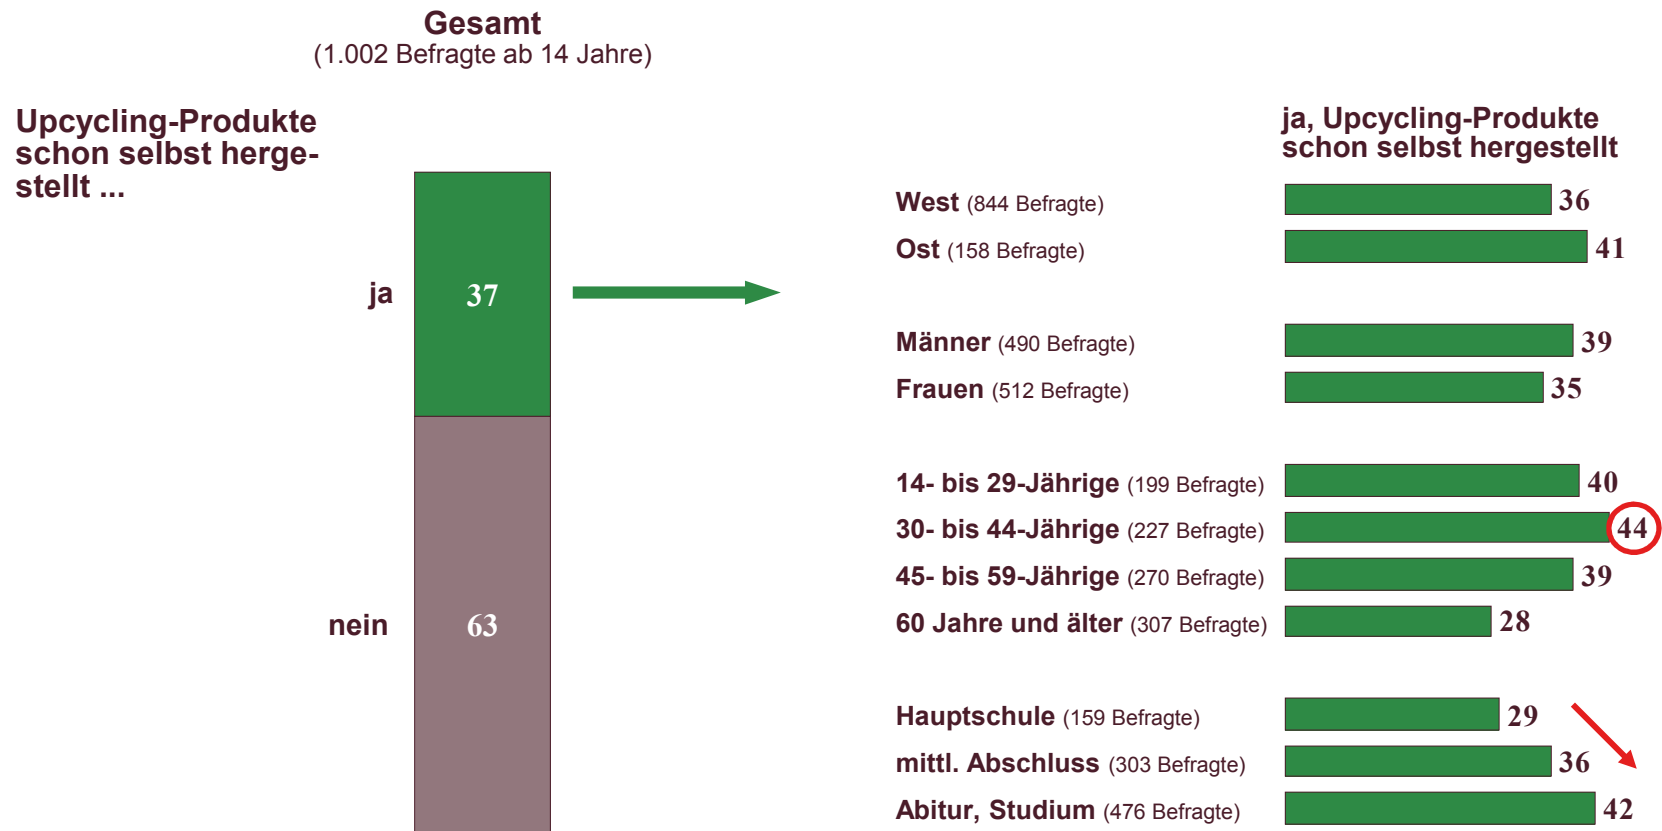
Gesamt
(1.002 Befragte ab 14 Jahre)

Upcycling-Produkte schon selbst hergestellt ...

ja 37

nein 63

ja, Upcycling-Produkte schon selbst hergestellt

| | |
|---|---|
| West (844 Befragte) | 36 |
| Ost (158 Befragte) | 41 |
| Männer (490 Befragte) | 39 |
| Frauen (512 Befragte) | 35 |
| 14- bis 29-Jährige (199 Befragte) | 40 |
| 30- bis 44-Jährige (227 Befragte) | 44 |
| 45- bis 59-Jährige (270 Befragte) | 39 |
| 60 Jahre und älter (307 Befragte) | 28 |
| Hauptschule (159 Befragte) | 29 |
| mittl. Abschluss (303 Befragte) | 36 |
| Abitur, Studium (476 Befragte) | 42 |